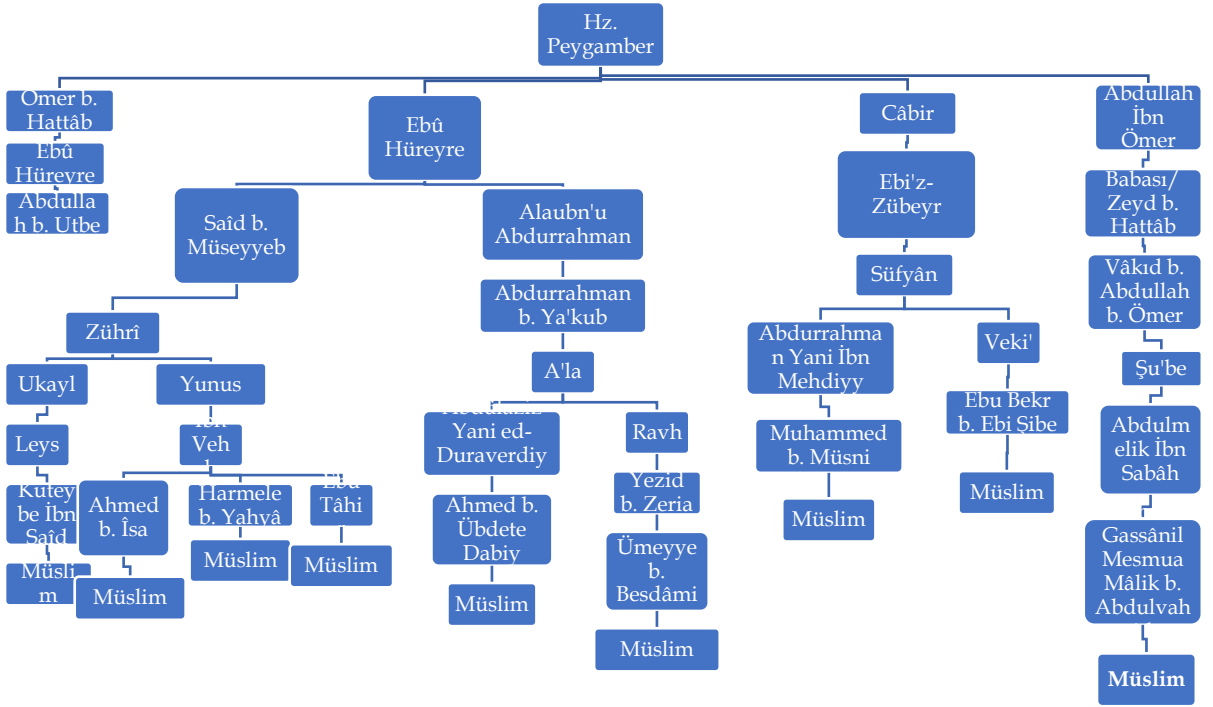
Hz. Peygamber

Ömer b. Hattâb

Ebû Hüreyre

Abdullah b. Utbe

Ebû Hüreyre

Saîd b. Müseyyeb

Zührî

Ukayl

Leys

Kuteybe İbn Saîd

Müslim

Yunus

İbn Veh

Ahmed b. Îsa

Müslim

Harmele b. Yahyâ

Müslim

Ebu Tâhi

Müslim

Alaubn'u Abdurrahman

Abdurrahman b. Ya'kub

A'la

Abdulaziz Yani ed-Duraverdiy

Ahmed b. Übdete Dabiy

Müslim

Ravh

Yezid b. Zeria

Ümeyye b. Besdâmi

Müslim

Câbir

Ebi'z-Zübeyr

Süfyân

Abdurrahman Yani İbn Mehdiyy

Muhammed b. Müsni

Müslim

Veki'

Ebu Bekr b. Ebi Şibe

Müslim

Abdullah İbn Ömer

Babası/ Zeyd b. Hattâb

Vâkıd b. Abdullah b. Ömer

Şu'be

Abdulmelik İbn Sabâh

Gassânil Mesmua Mâlik b. Abdulvah

Müslim